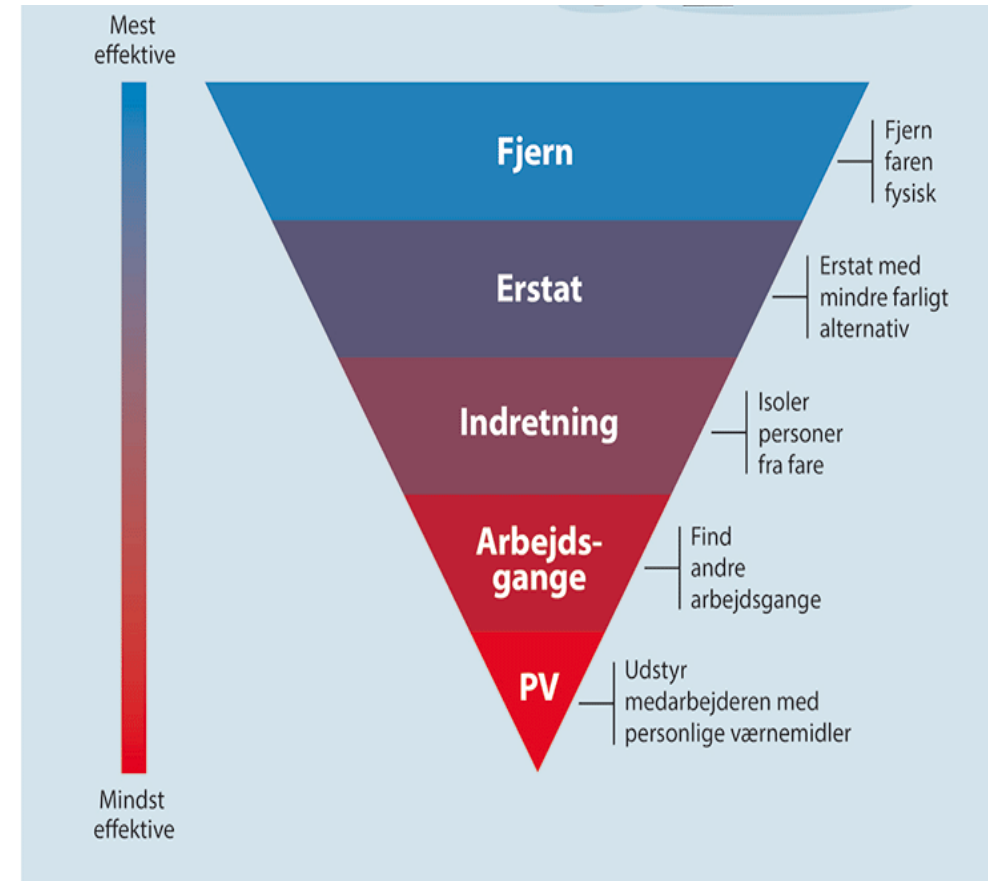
Mest effektive

Fjern

Fjern faren fysisk

Erstat

Erstat med mindre farligt alternativ

Indretning

Isoler personer fra fare

Arbejdsgange

Find andre arbejdsgange

PV

Udstyr medarbejderen med personlige værnemidler

Mindst effektive